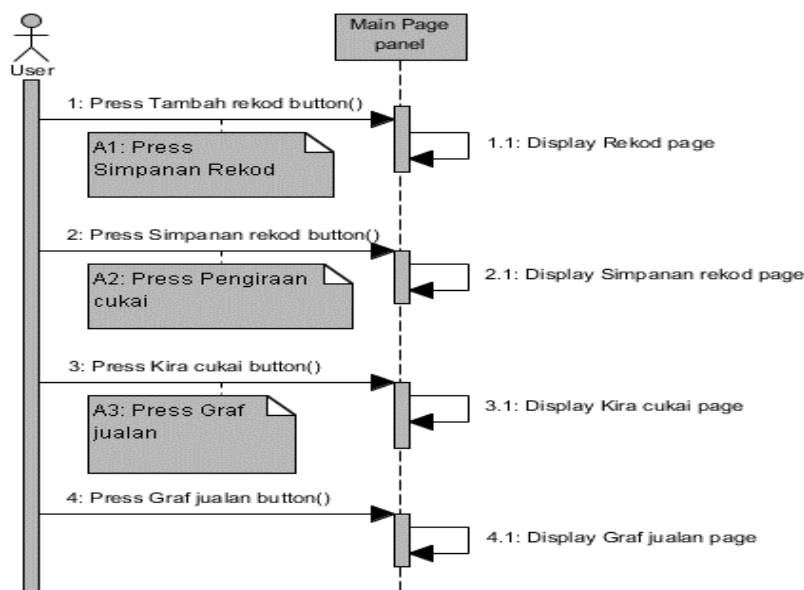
User

Main Page panel

1: Press Tambah rekod button()

A1: Press Simpanan Rekod

1.1: Display Rekod page

2: Press Simpanan rekod button()

A2: Press Pengiraan cukai

2.1: Display Simpanan rekod page

3: Press Kira cukai button()

A3: Press Graf jualan

3.1: Display Kira cukai page

4: Press Graf jualan button()

4.1: Display Graf jualan page